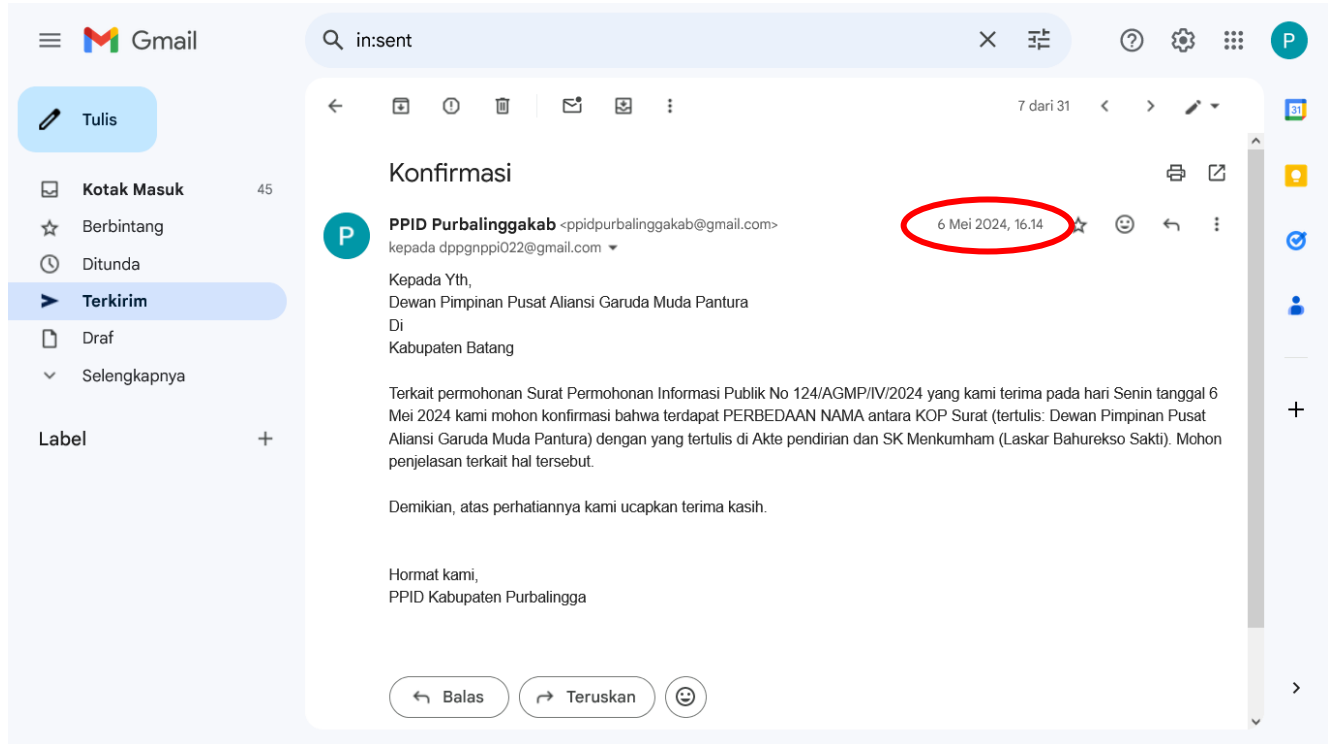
Gmail

in:sent

P

Tulis

Kotak Masuk 45

Berbintang

Ditunda

Terkirim

Draf

Selengkapnya

Label +

7 dari 31

31

Konfirmasi

PPID Purbalinggakab <ppidpurbalinggakab@gmail.com>
kepada dppgnppi022@gmail.com

6 Mei 2024, 16.14

Kepada Yth,
Dewan Pimpinan Pusat Aliansi Garuda Muda Pantura
Di
Kabupaten Batang

Terkait permohonan Surat Permohonan Informasi Publik No 124/AGMP/IV/2024 yang kami terima pada hari Senin tanggal 6 Mei 2024 kami mohon konfirmasi bahwa terdapat PERBEDAAN NAMA antara KOP Surat (tertulis: Dewan Pimpinan Pusat Aliansi Garuda Muda Pantura) dengan yang tertulis di Akte pendirian dan SK Menkumham (Laskar Bahurekso Sakti). Mohon penjelasan terkait hal tersebut.

Demikian, atas perhatiannya kami ucapkan terima kasih.

Hormat kami,
PPID Kabupaten Purbalingga

Balas

Teruskan